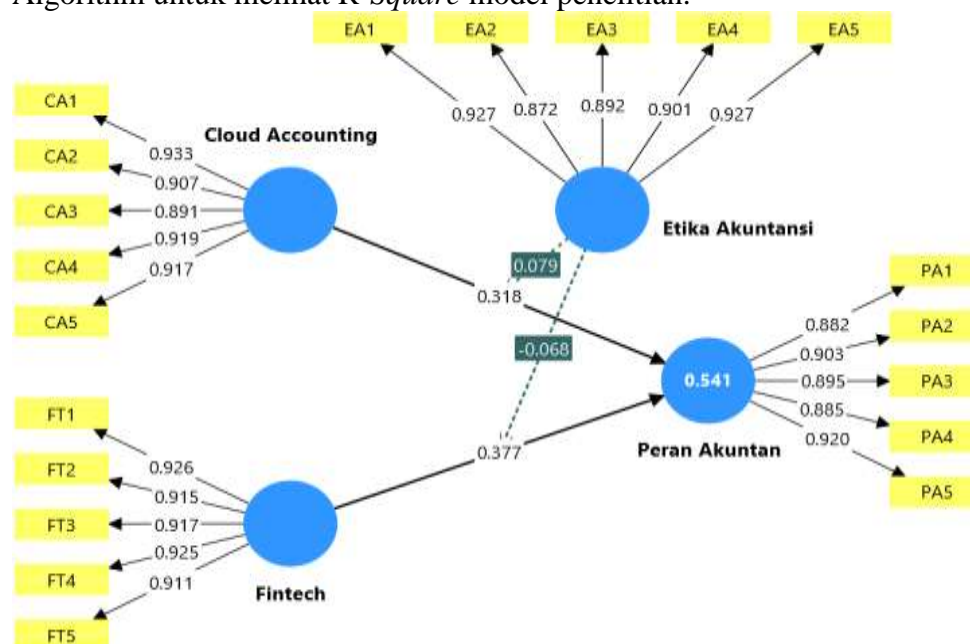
Algoritma untuk melihat R-Square model penelitian.

EA1
EA2
EA3
EA4
EA5
0.927
0.872
0.892
0.901
0.927
CA1
CA2
CA3
CA4
CA5
0.933
0.907
0.891
0.919
0.917
Cloud Accounting
Etika Akuntansi
0.079
0.318
-0.068
PA1
PA2
PA3
PA4
PA5
0.882
0.903
0.895
0.885
0.920
0.541
Peran Akuntan
0.377
FT1
FT2
FT3
FT4
FT5
0.926
0.915
0.917
0.925
0.911
Fintech